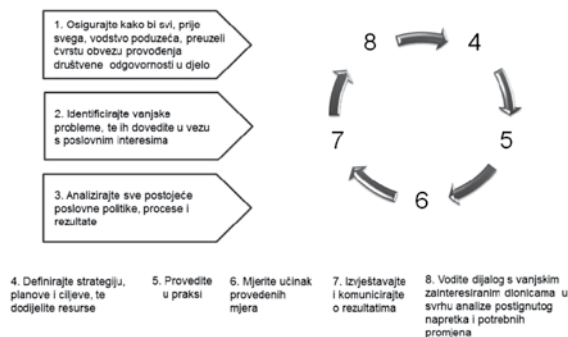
1. Osigurajte kako bi svi, prije svega, vodstvo poduzeća, preuzeli čvrstu obvezu provođenja društvene odgovornosti u djelo

2. Identificirajte vanjske probleme, te ih dovedite u vezu s poslovnim interesima

3. Analizirajte sve postojeće poslovne politike, procese i rezultate

8

4

5

6

7

4. Definirajte strategiju, planove i ciljeve, te dodijelite resurse

5. Provedite u praksi

6. Mjerite učinak provedenih mjera

7. Izvještavajte i komunicirajte o rezultatima

8. Vodite dijalog s vanjskim zainteresiranim dionicama u svrhu analize postignutog napretka i potrebnih promjena